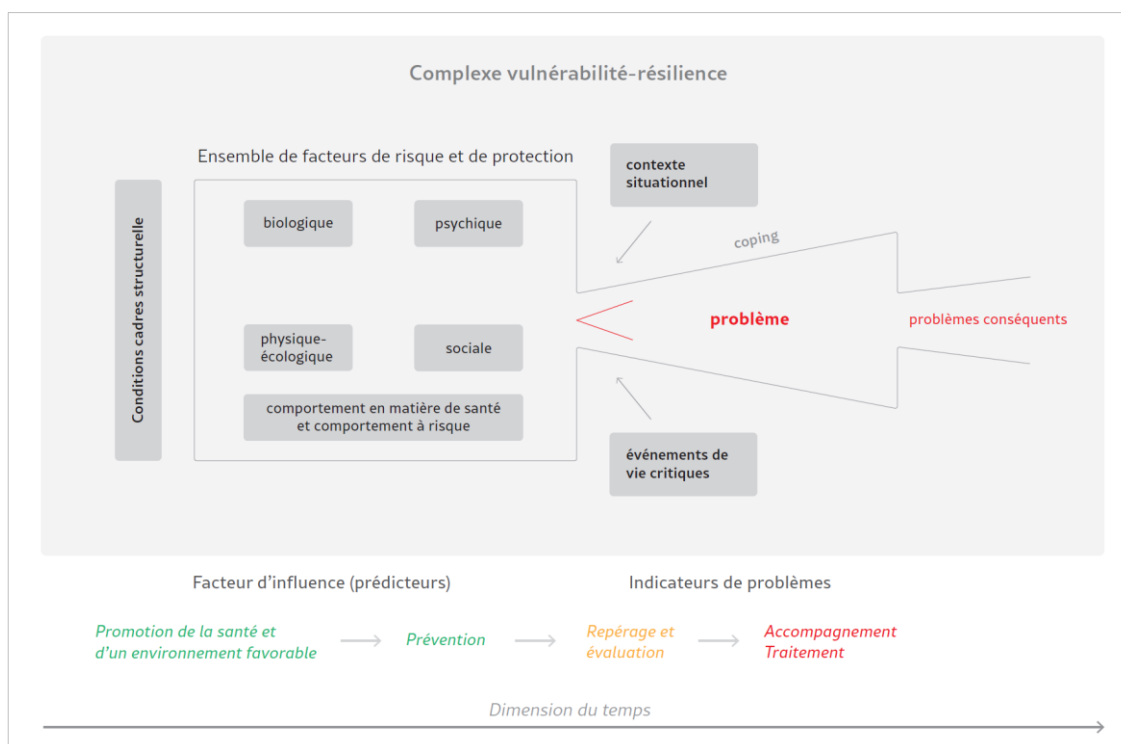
Complexe vulnérabilité-résilience

Ensemble de facteurs de risque et de protection

Conditions cadres structurelle

biologique

psychique

physique-écologique

sociale

comportement en matière de santé et comportement à risque

contexte situationnel

coping

problème

problèmes conséquents

événements de vie critiques

Facteur d'influence (prédicteurs)

Indicateurs de problèmes

Promotion de la santé et d'un environnement favorable

Prévention

Repérage et évaluation

Accompagnement Traitement

Dimension du temps